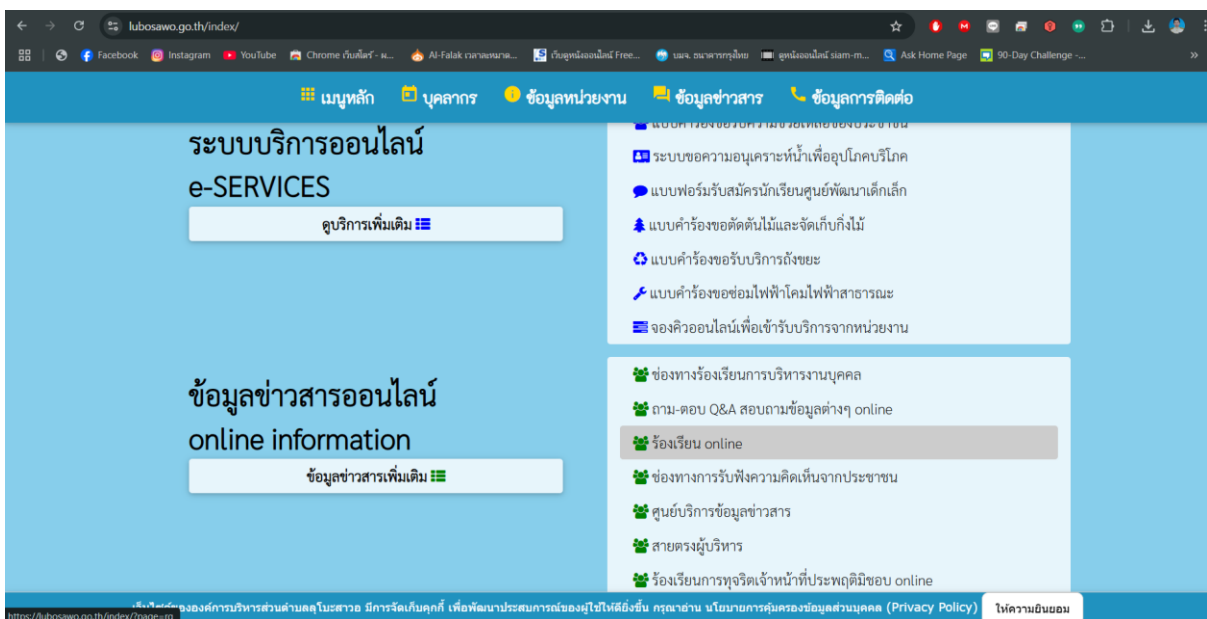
lubosawo.go.th/index/

Facebook  Instagram  YouTube  Chrome เว็บสโตร์ - ม...  Al-Falak เวลาละหมาด...  เว็บดูหนังออนไลน์ Free...  บมจ. ธนาคารกรุงไทย  ดูหนังออนไลน์ siam-m...  Ask Home Page  90-Day Challenge -...

เมนูหลัก  บุคลากร  ข้อมูลหน่วยงาน  ข้อมูลข่าวสาร  ข้อมูลการติดต่อ

ระบบบริการออนไลน์
e-SERVICES
ดูบริการเพิ่มเติม

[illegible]
ระบบขอความอนุเคราะห์น้ำเพื่ออุปโภคบริโภค
แบบฟอร์มรับสมัครนักเรียนศูนย์พัฒนาเด็กเล็ก
แบบคำร้องขอตัดต้นไม้และจัดเก็บกิ่งไม้
แบบคำร้องขอรับบริการถังขยะ
แบบคำร้องขอซ่อมไฟฟ้าโคมไฟฟ้าสาธารณะ
จองคิวออนไลน์เพื่อเข้ารับบริการจากหน่วยงาน

ข้อมูลข่าวสารออนไลน์
online information
ข้อมูลข่าวสารเพิ่มเติม

ช่องทางร้องเรียนการบริหารงานบุคคล
ถาม-ตอบ Q&A สอบถามข้อมูลต่างๆ online
ร้องเรียน online
ช่องทางการรับฟังความคิดเห็นจากประชาชน
ศูนย์บริการข้อมูลข่าวสาร
สายตรงผู้บริหาร
ร้องเรียนการทุจริตเจ้าหน้าที่ประพฤติมิชอบ online

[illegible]ขององค์การบริหารส่วนตำบลลุโบะสาวอ มีการจัดเก็บคุกกี้ เพื่อพัฒนาประสบการณ์ของผู้ใช้ให้ดียิ่งขึ้น กรุณาอ่าน นโยบายการคุ้มครองข้อมูลส่วนบุคคล (Privacy Policy)  ให้ความยินยอม
https://lubosawo.go.th/index?page=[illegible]